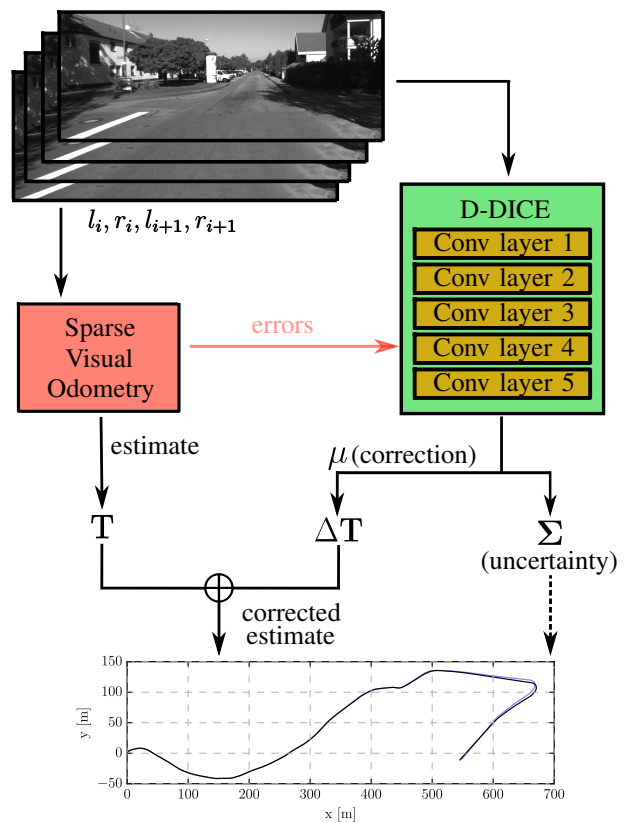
$l_i, r_i, l_{i+1}, r_{i+1}$

D-DICE

Conv layer 1

Conv layer 2

Conv layer 3

Conv layer 4

Conv layer 5

Sparse Visual Odometry

errors

estimate

$\mu$ (correction)

$\mathbf{T}$

$\Delta\mathbf{T}$

$\mathbf{\Sigma}$

(uncertainty)

$\oplus$

corrected estimate

150

100

50

0

−50

y [m]

0

100

200

300

400

500

600

700

x [m]